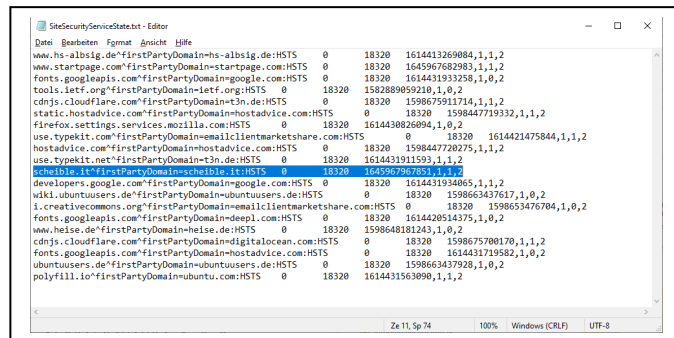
SiteSecurityServiceState.txt - Editor

Datei Bearbeiten Format Ansicht Hilfe

www.hs-albsig.de^firstPartyDomain=hs-albsig.de:HSTS 0 18320 1614413269084,1,1,2
www.startpage.com^firstPartyDomain=startpage.com:HSTS 0 18320 1645967682983,1,1,2
fonts.googleapis.com^firstPartyDomain=google.com:HSTS 0 18320 1614431933258,1,0,2
tools.ietf.org^firstPartyDomain=ietf.org:HSTS 0 18320 1582889059210,1,0,2
cdnjs.cloudflare.com^firstPartyDomain=t3n.de:HSTS 0 18320 1598675911714,1,1,2
static.hostadvice.com^firstPartyDomain=hostadvice.com:HSTS 0 18320 1598447719332,1,1,2
firefox.settings.services.mozilla.com:HSTS 0 18320 1614430826094,1,0,2
use.typekit.com^firstPartyDomain=emailclientmarketshare.com:HSTS 0 18320 1614421475844,1,1,2
hostadvice.com^firstPartyDomain=hostadvice.com:HSTS 0 18320 1598447720275,1,1,2
use.typekit.net^firstPartyDomain=t3n.de:HSTS 0 18320 1614431911593,1,1,2
scheible.it^firstPartyDomain=scheible.it:HSTS 0 18320 1645967967851,1,1,2
developers.google.com^firstPartyDomain=google.com:HSTS 0 18320 1614431934065,1,1,2
wiki.ubuntuusers.de^firstPartyDomain=ubuntuusers.de:HSTS 0 18320 1598663437617,1,0,2
i.creativecommons.org^firstPartyDomain=emailclientmarketshare.com:HSTS 0 18320 1598653476704,1,0,2
fonts.googleapis.com^firstPartyDomain=deepl.com:HSTS 0 18320 1614420514375,1,0,2
www.heise.de^firstPartyDomain=heise.de:HSTS 0 18320 1598648181243,1,0,2
cdnjs.cloudflare.com^firstPartyDomain=digitalocean.com:HSTS 0 18320 1598675700170,1,1,2
fonts.googleapis.com^firstPartyDomain=hostadvice.com:HSTS 0 18320 1614431719582,1,0,2
ubuntuusers.de^firstPartyDomain=ubuntuusers.de:HSTS 0 18320 1598663437928,1,0,2
polyfill.io^firstPartyDomain=ubuntu.com:HSTS 0 18320 1614431563090,1,1,2

Ze 11, Sp 74 100% Windows (CRLF) UTF-8